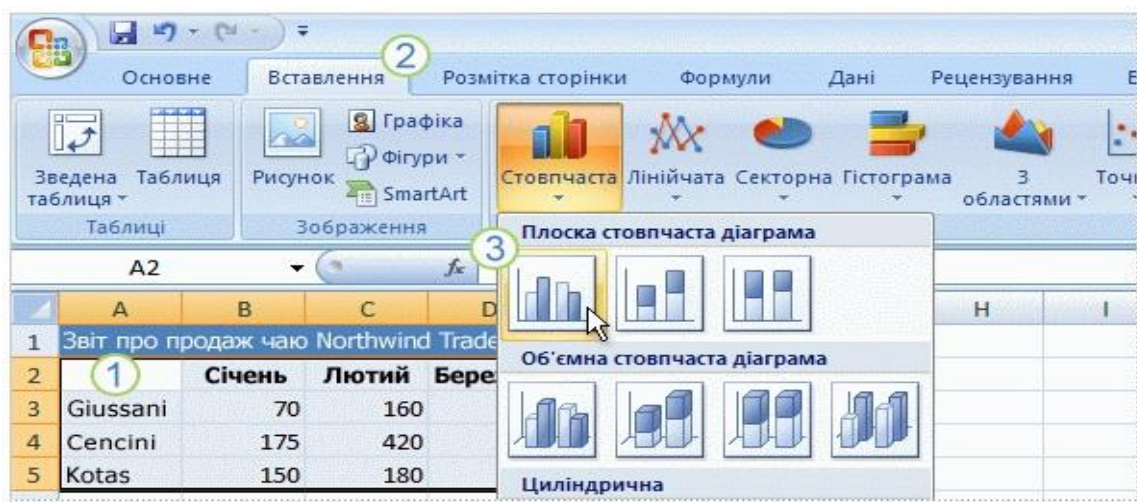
Основне Вставлення 2 Розмітка сторінки Формули Дані Рецензування В

Зведена таблиця Таблиця Рисунок Графіка Фігури SmartArt Стовпчаста Лінійчата Секторна Гістограма З областями Точ

Таблиці Зображення

A2 $f_x$

Плоска стовпчаста діаграма 3

| | A | B | C | D |
|---|---|---|---|---|
| 1 | Звіт про продаж чаю Northwind Trade | | | |
| 2 | 1 | Січень | Лютий | Бере |
| 3 | Giussani | 70 | 160 | |
| 4 | Cencini | 175 | 420 | |
| 5 | Kotas | 150 | 180 | |

H I

Об'ємна стовпчаста діаграма

Циліндрична